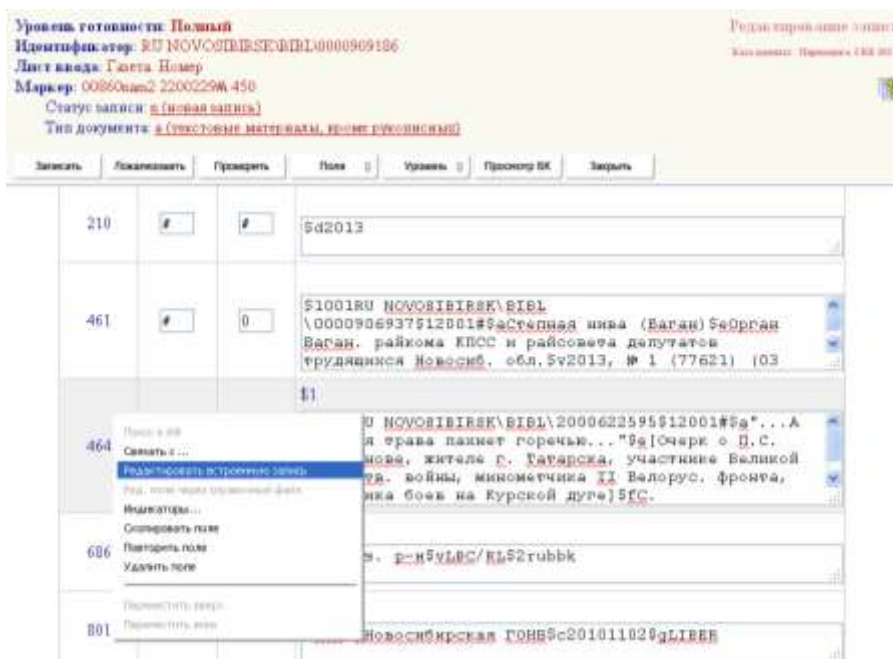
Уровень готовности: Полный
Идентификатор: RU NOVOSIBIRSK\BIBL\0000909186
Лист ввода: Газета. Номер
Маркер: 00860nam2 2200229M 450
Статус записи: n (новая запись)
Тип документа: a (текстовые материалы, кроме рукописных)

Редактирование запис

Записать | Локализовать | Проверить | Поля | Уровень | Просмотр БК | Закрыть

| 210 | # | # | $d2013 |
|---|---|---|---|
| 461 | # | 0 | $1001RU NOVOSIBIRSK\BIBL \0000906937$12001#$aСтепная нива (Баган)$eОрган Баган. райкома КПСС и райсовета депутатов трудящихся Новосиб. обл.$v2013, № 1 (77621) (03 |
| 464 | | | $1 U NOVOSIBIRSK\BIBL\2000622595$12001#$a"...А я трава пахнет горечью..."$e[Очерк о П.С. нове, жителе г. Татарска, участнике Великой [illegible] войны, минометчика II Белорус. фронта, ника боев на Курской дуге]$fC. |
| 606 | | | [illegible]. р-н$vLBC/RL$2rubbk |
| 801 | | | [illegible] Новосибирская ГОНБ$c20101102$gLIBER |

Поиск в ЭК
Связать с ...
Редактировать встроенную запись
Ред. поле через отдельный файл
Индикаторы...
Скопировать поле
Повторить поле
Удалить поле
Переместить вверх
Переместить вниз